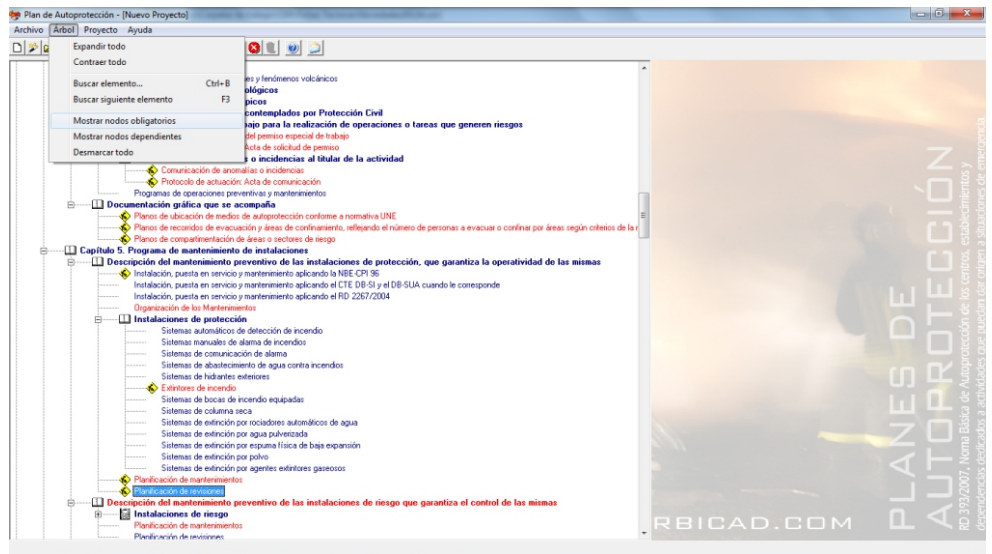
Plan de Autoprotección - [Nuevo Proyecto]

Archivo Arbol Proyecto Ayuda

Expandir todo
Contraer todo
Buscar elemento... Ctrl+B
Buscar siguiente elemento F3
Mostrar nodos obligatorios
Mostrar nodos dependientes
Desmarcar todo

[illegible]es y fenómenos volcánicos
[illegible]ológicos
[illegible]picos
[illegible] contemplados por Protección Civil
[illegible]bajo para la realización de operaciones o tareas que generen riesgos
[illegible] del permiso especial de trabajo
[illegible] Acta de solicitud de permiso
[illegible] o incidencias al titular de la actividad
Comunicación de anomalías o incidencias
Protocolo de actuación: Acta de comunicación
Programas de operaciones preventivas y mantenimientos
Documentación gráfica que se acompaña
Planos de ubicación de medios de autoprotección conforme a normativa UNE
Planos de recorridos de evacuación y áreas de confinamiento, reflejando el número de personas a evacuar o confinar por áreas según criterios de la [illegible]
Planos de compartimentación de áreas o sectores de riesgo
Capítulo 5. Programa de mantenimiento de instalaciones
Descripción del mantenimiento preventivo de las instalaciones de protección, que garantiza la operatividad de las mismas
Instalación, puesta en servicio y mantenimiento aplicando la NBE-CPI 96
Instalación, puesta en servicio y mantenimiento aplicando el CTE DB-SI y el DB-SUA cuando le corresponde
Instalación, puesta en servicio y mantenimiento aplicando el RD 2267/2004
Organización de los Mantenimientos
Instalaciones de protección
Sistemas automáticos de detección de incendio
Sistemas manuales de alarma de incendios
Sistemas de comunicación de alarma
Sistemas de abastecimiento de agua contra incendios
Sistemas de hidrantes exteriores
Extintores de incendio
Sistemas de bocas de incendio equipadas
Sistemas de columna seca
Sistemas de extinción por rociadores automáticos de agua
Sistemas de extinción por agua pulverizada
Sistemas de extinción por espuma física de baja expansión
Sistemas de extinción por polvo
Sistemas de extinción por agentes extintores gaseosos
Planificación de mantenimientos
Planificación de revisiones
Descripción del mantenimiento preventivo de las instalaciones de riesgo que garantiza el control de las mismas
Instalaciones de riesgo
Planificación de mantenimientos
Planificación de revisiones

PLANES DE AUTOPROTECCIÓN
RD 393/2007, Norma Básica de Autoprotección de los centros, establecimientos y dependencias dedicados a actividades que puedan dar origen a situaciones de emergencia
RBICAD.COM